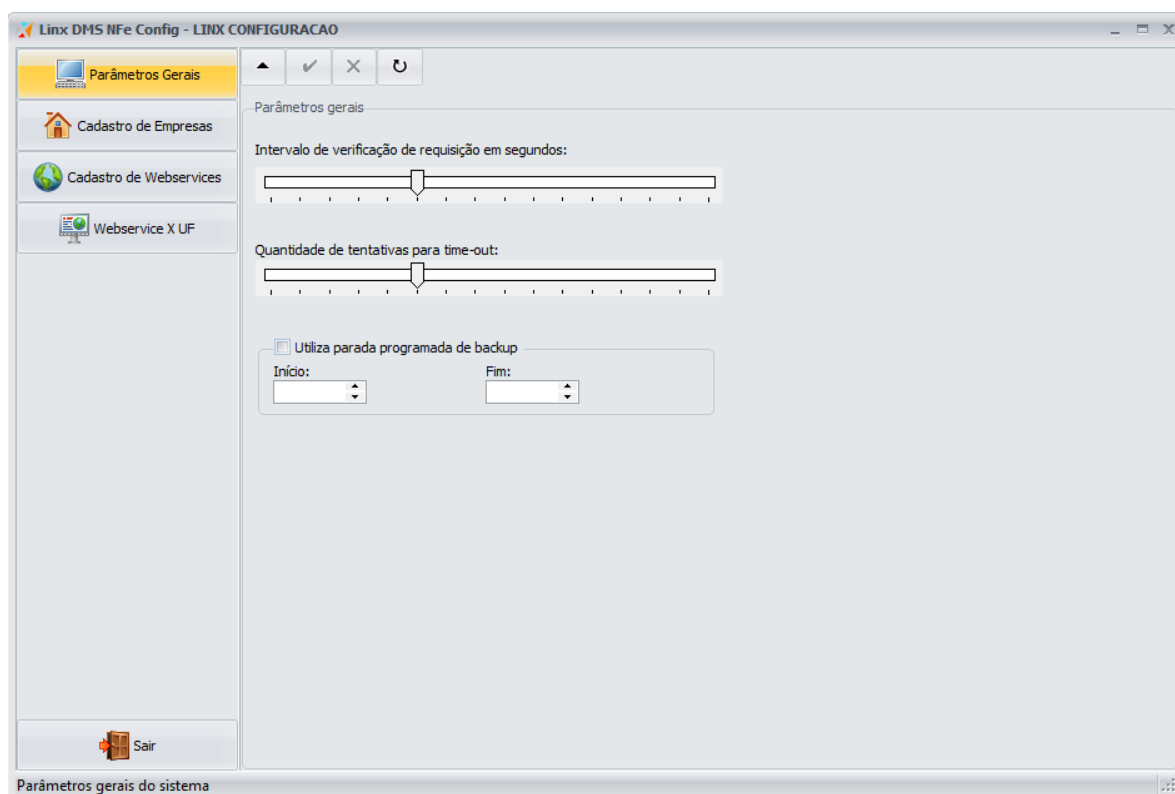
Linx DMS NFe Config - LINX CONFIGURACAO

Parâmetros Gerais

Cadastro de Empresas

Cadastro de Webservices

Webservice X UF

Sair

Parâmetros gerais

Intervalo de verificação de requisição em segundos:

Quantidade de tentativas para time-out:

Utiliza parada programada de backup

Início:

Fim:

Parâmetros gerais do sistema